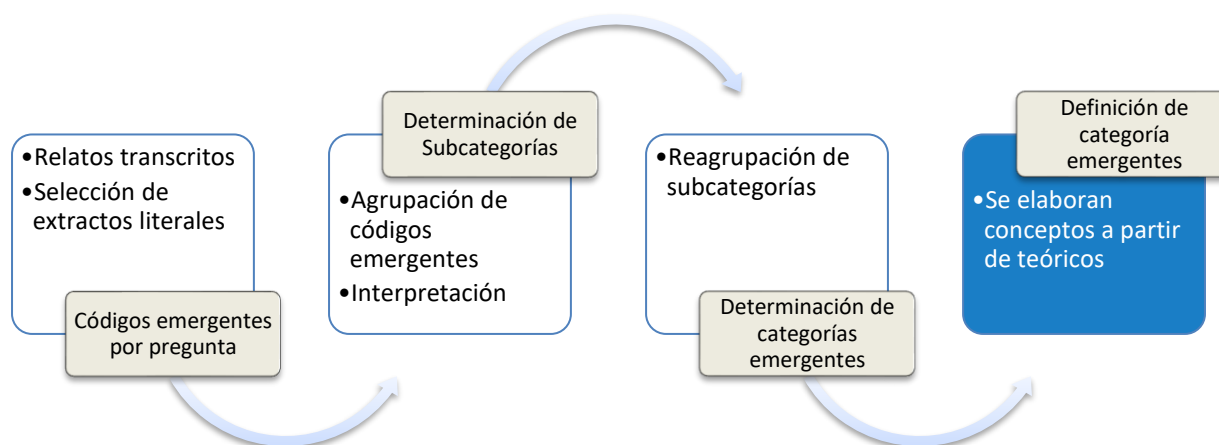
•Relatos transcritos
•Selección de extractos literales

Códigos emergentes por pregunta

Determinación de Subcategorías

•Agrupación de códigos emergentes
•Interpretación

•Reagrupación de subcategorías

Determinación de categorías emergentes

Definición de categoría emergentes

•Se elaboran conceptos a partir de teóricos